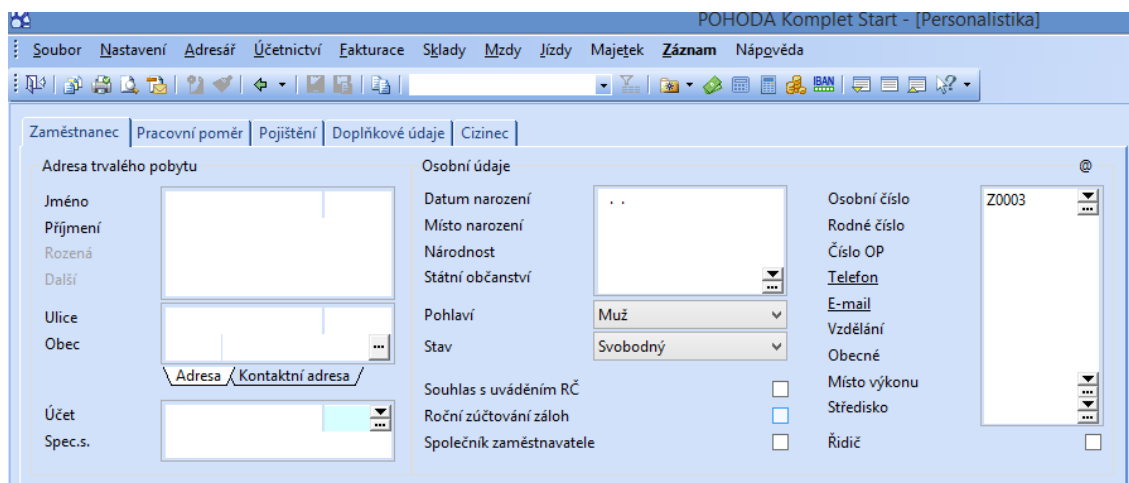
POHODA Komplet Start - [Personalistika]

Soubor Nastavení Adresář Účetnictví Fakturace Sklady Mzdy Jízdy Majetek Záznam Nápověda

Zaměstnanec | Pracovní poměr | Pojištění | Doplňkové údaje | Cizinec

Adresa trvalého pobytu

Jméno
Příjmení
Rozená
Další

Ulice
Obec

Adresa | Kontaktní adresa

Účet
Spec.s.

Osobní údaje

Datum narození . .
Místo narození
Národnost
Státní občanství

Pohlaví Muž
Stav Svobodný

Souhlas s uváděním RČ
Roční zúčtování záloh
Společník zaměstnavatele

@

Osobní číslo Z0003
Rodné číslo
Číslo OP
Telefon
E-mail
Vzdělání
Obecné
Místo výkonu
Středisko

Řidič